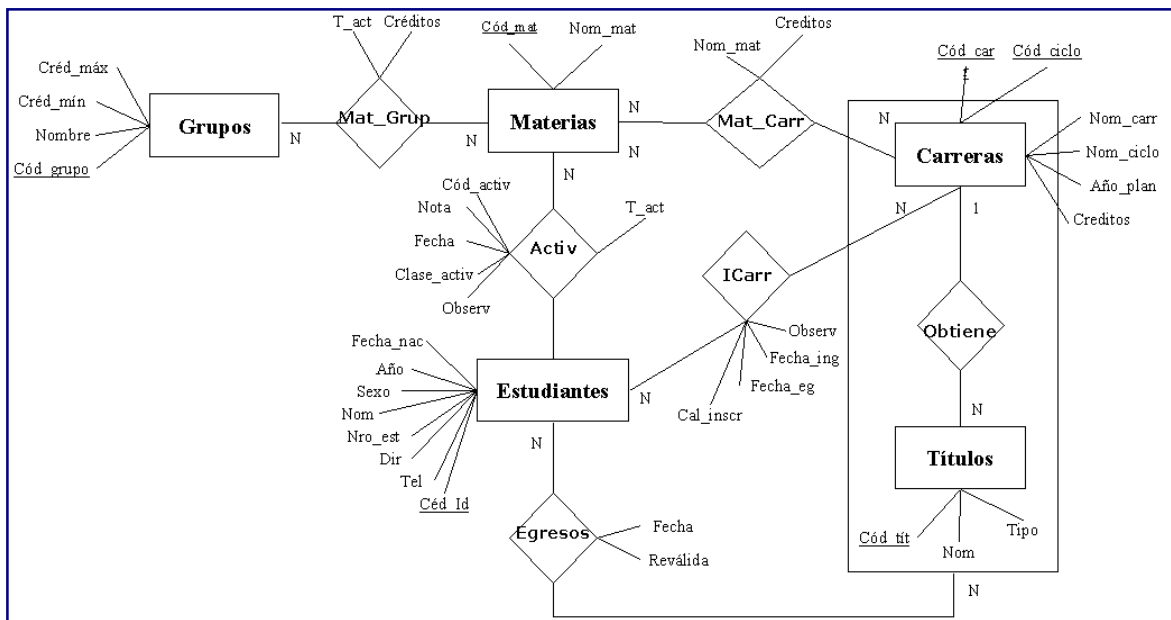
Créd_máx
Créd_mín
Nombre
Cód_grupo
Grupos
N
T_act
Créditos
Mat_Grup
N
Cód_mat
Nom_mat
Materias
N
N
Nom_mat
Creditos
Mat_Carr
Cód_car
Cód_ciclo
N
Carreras
Nom_carr
Nom_ciclo
Año_plan
Creditos
N
Cód_activ
Nota
Fecha
Clase_activ
Observ
Activ
T_act
N
1
ICarr
Observ
Fecha_ing
Fecha_eg
Cal_inscr
Obtiene
Fecha_nac
Año
Sexo
Nom
Nro_est
Dir
Tel
Céd_Id
Estudiantes
N
N
N
Títulos
Cód_tít
Nom
Tipo
Egresos
Fecha
Reválida
N